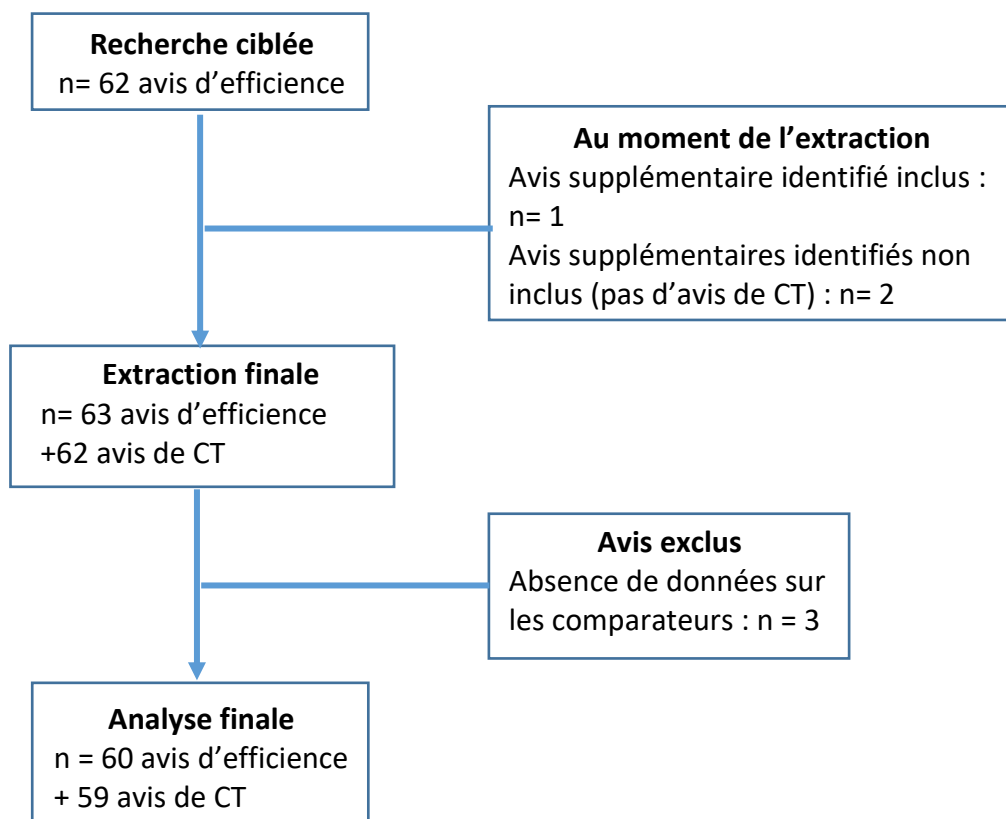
**Recherche ciblée**
n= 62 avis d’efficience

**Au moment de l’extraction**
Avis supplémentaire identifié inclus : n= 1
Avis supplémentaires identifiés non inclus (pas d’avis de CT) : n= 2

**Extraction finale**
n= 63 avis d’efficience
+62 avis de CT

**Avis exclus**
Absence de données sur les comparateurs : n = 3

**Analyse finale**
n = 60 avis d’efficience
+ 59 avis de CT